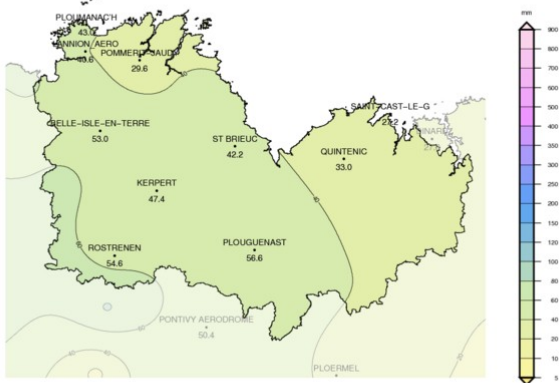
PLOUMANAC'H
43.2
LANNION/AERO
39.6
POMMERIT-JAUDY
29.6
SAINT-CAST-LE-G
27.2
BELLE-ISLE-EN-TERRE
53.0
ST BRIEUC
42.2
QUINTENIC
33.0
KERPERT
47.4
ROSTRENEN
54.6
PLOUGUENAST
56.6
PONTIVY AERODROME
50.4
PLOERMEL

mm
900
800
700
600
500
450
400
350
300
250
200
150
120
100
80
60
40
20
10
5